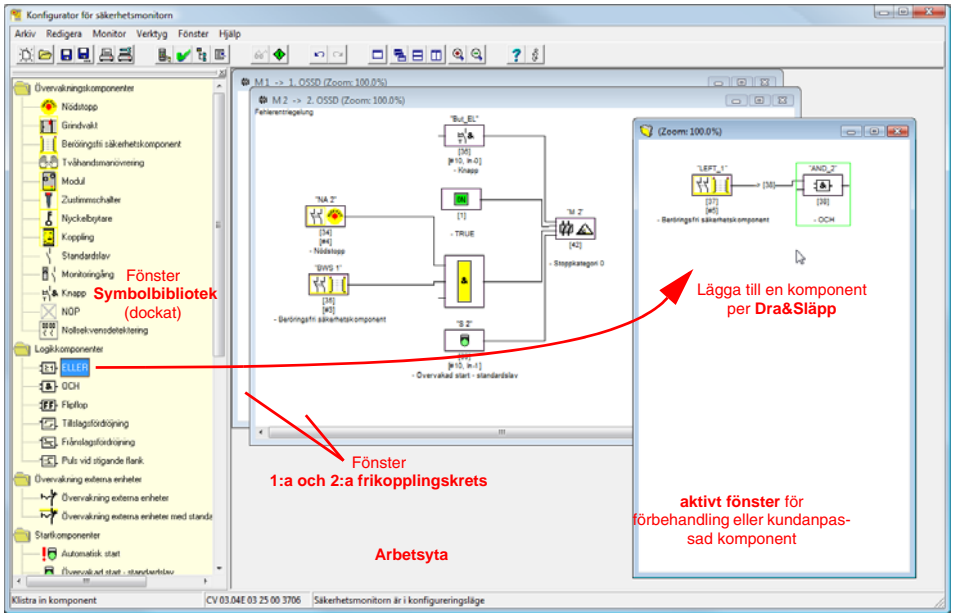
Konfigurator för säkerhetsmonitorn

Arkiv Redigera Monitor Verktyg Fönster Hjälp

Övervakningskomponenter
Nödstopp
Grindvakt
Beröringsfri säkerhetskomponent
Tvåhandsmanövrering
Modul
Zustimmschalter
Nyckelbytare
Koppling
Standardslav
Monitoringång
Knapp
NOP
Nollsekvensdetektering
Logikkomponenter
ELLER
OCH
Flipflop
Tillslagsfördröjning
Frånslagsfördröjning
Puls vid stigande flank
Övervakning externa enheter
Övervakning externa enheter
Övervakning externa enheter med standa
Startkomponenter
Automatisk start
Övervakad start - standardslav

Fönster
Symbolbibliotek
(dockat)

M 1 -> 1. OSSD (Zoom: 100.0%)
M 2 -> 2. OSSD (Zoom: 100.0%)
Fehlerentriegelung
"But_EL"
[36]
[#10, In-0]
- Knapp
"NA 2"
[34]
[#4]
- Nödstopp
[1]
- TRUE
"M 2"
[42]
- Stoppkategori 0
"BWS 1"
[35]
[#3]
- Beröringsfri säkerhetskomponent
"S 2"
[#10, In-1]
- Övervakad start - standardslav

(Zoom: 100.0%)
"LEFT_1"
[37]
[#5]
- Beröringsfri säkerhetskomponent
[38]
"AND_2"
[38]
- OCH

Lägga till en komponent per Dra&Släpp

Fönster
1:a och 2:a frikopplingskrets

aktivt fönster för förbehandling eller kundanpassad komponent

Arbetsyta

Klistra in komponent
CV 03.04E 03 25 00 3706
Säkerhetsmonitorn är i konfigureringsläge